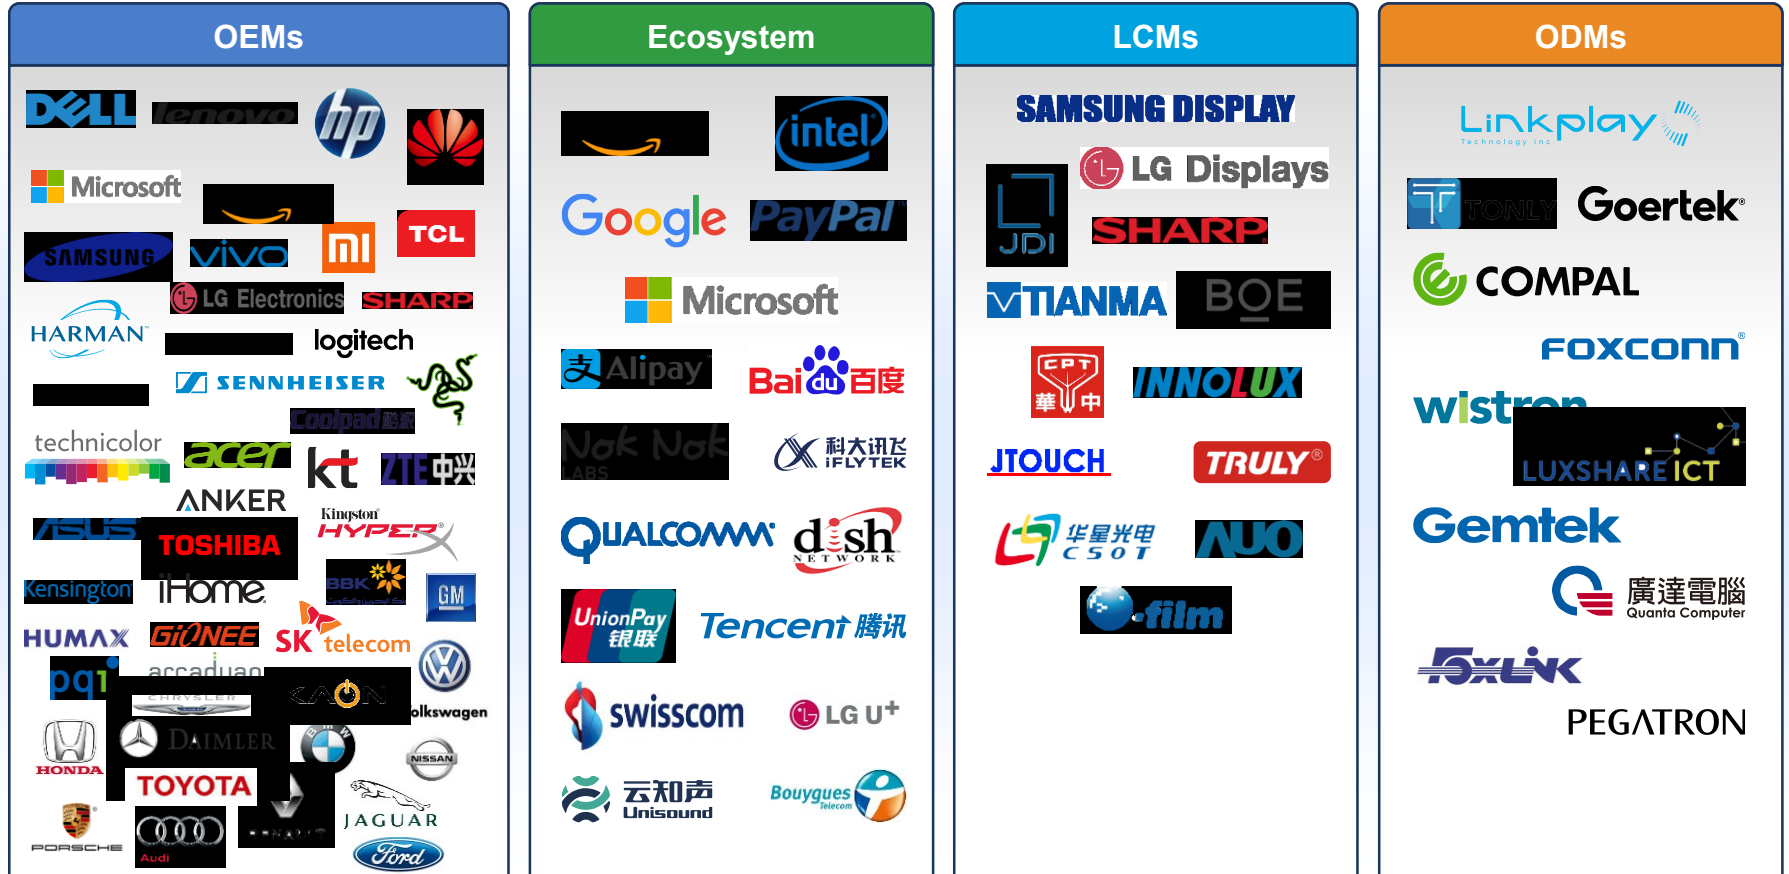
OEMs

DELL lenovo hp

Microsoft

TCL

SAMSUNG vivo mi

LG Electronics SHARP

HARMAN logitech

SENNHEISER

Coolpad

technicolor acer

kt ZTE中兴

ANKER

Kingston HYPERX

ASUS TOSHIBA

BBK

Kensington iHome GM

HUMAX GiONEE SK telecom

pqi arcadyan

CHRYSLER KAON Volkswagen

HONDA DAIMLER

NISSAN

TOYOTA

JAGUAR

PORSCHE Audi Ford

Ecosystem

intel

Google PayPal

Microsoft

Alipay Baidu百度

Nok Nok LABS 科大讯飞 iFLYTEK

QUALCOMM dish NETWORK

UnionPay 银联 Tencent腾讯

swisscom LG U+

云知声 Unisound Bouygues Telecom

LCMs

SAMSUNG DISPLAY

LG Displays

JDI SHARP

TIANMA BOE

CPT 華中 INNOLUX

JTOUCH TRULY

华星光电 CSOT AUO

.film

ODMs

Linkplay Technology Inc

TONLY Goertek

COMPAL

FOXCONN

wistron

LUXSHARE ICT

Gemtek

廣達電腦 Quanta Computer

FOXLINK

PEGATRON